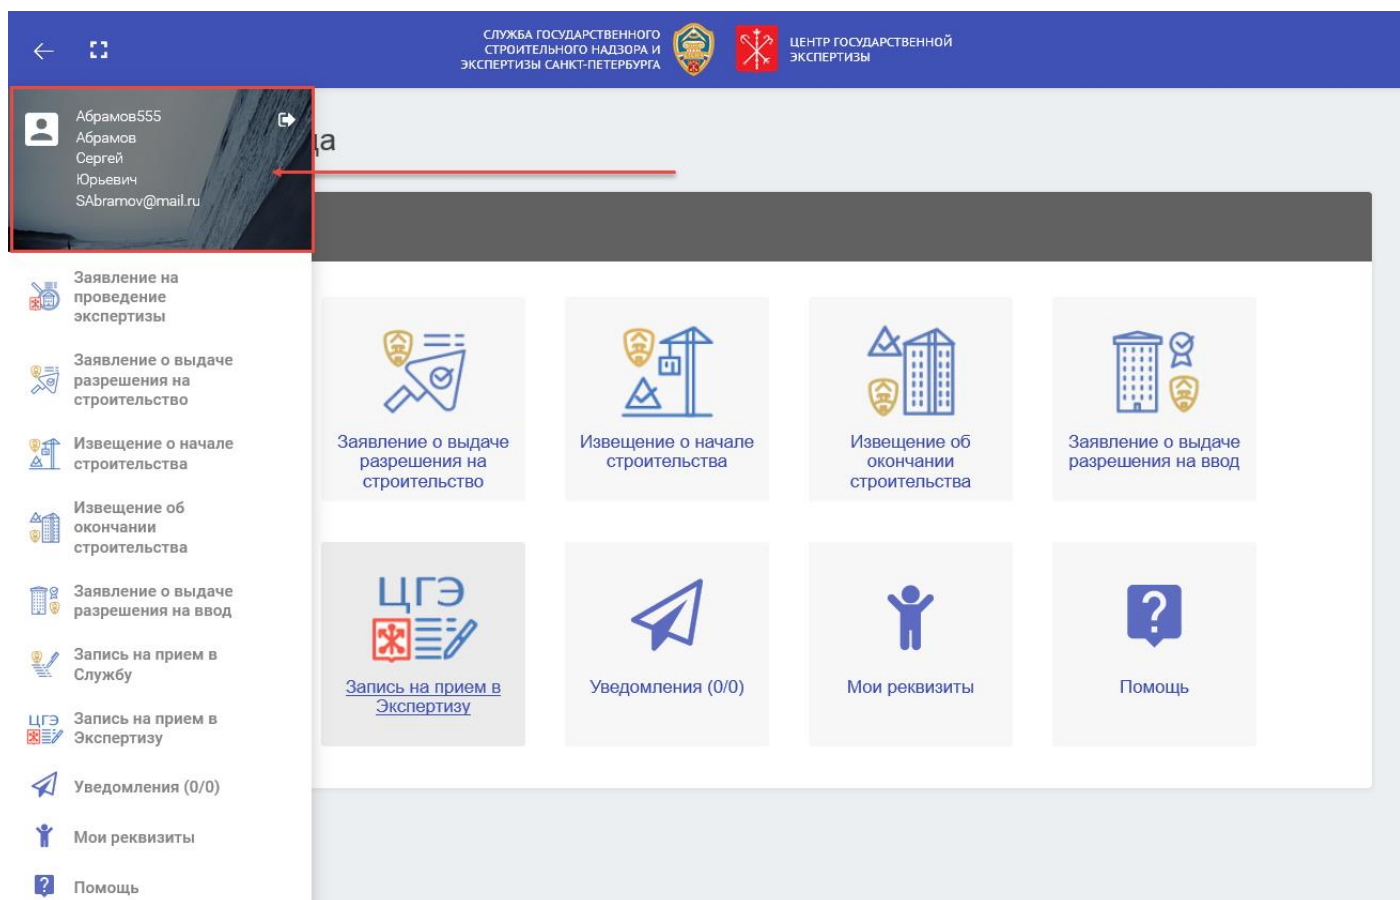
СЛУЖБА ГОСУДАРСТВЕННОГО СТРОИТЕЛЬНОГО НАДЗОРА И ЭКСПЕРТИЗЫ САНКТ-ПЕТЕРБУРГА

ЦЕНТР ГОСУДАРСТВЕННОЙ ЭКСПЕРТИЗЫ

Абрамов555
Абрамов
Сергей
Юрьевич
SAbramov@mail.ru

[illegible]а

Заявление на проведение экспертизы

Заявление о выдаче разрешения на строительство

Извещение о начале строительства

Извещение об окончании строительства

Заявление о выдаче разрешения на ввод

Запись на прием в Службу

ЦГЭ

Запись на прием в Экспертизу

Уведомления (0/0)

Мои реквизиты

Помощь

Заявление о выдаче разрешения на строительство

Извещение о начале строительства

Извещение об окончании строительства

Заявление о выдаче разрешения на ввод

ЦГЭ

Запись на прием в Экспертизу

Уведомления (0/0)

Мои реквизиты

Помощь